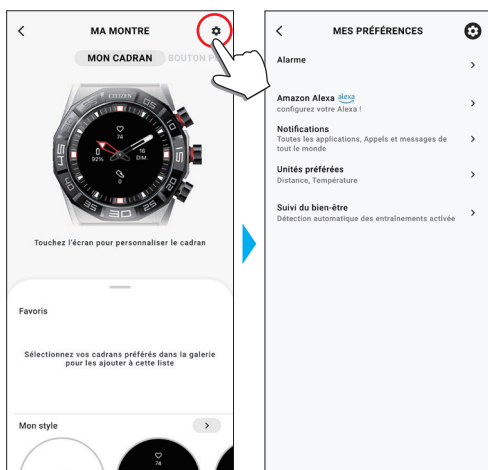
MA MONTRE

MON CADRAN BOUTON P

CITIZEN
74
92%
16
DIM.
0
15
30
45
60

Touchez l'écran pour personnaliser le cadran

Favoris

Sélectionnez vos cadrans préférés dans la galerie pour les ajouter à cette liste

Mon style

74

MES PRÉFÉRENCES

Alarme

Amazon Alexa alexa
configurez votre Alexa !

Notifications
Toutes les applications, Appels et messages de tout le monde

Unités préférées
Distance, Température

Suivi du bien-être
Détection automatique des entraînements activée